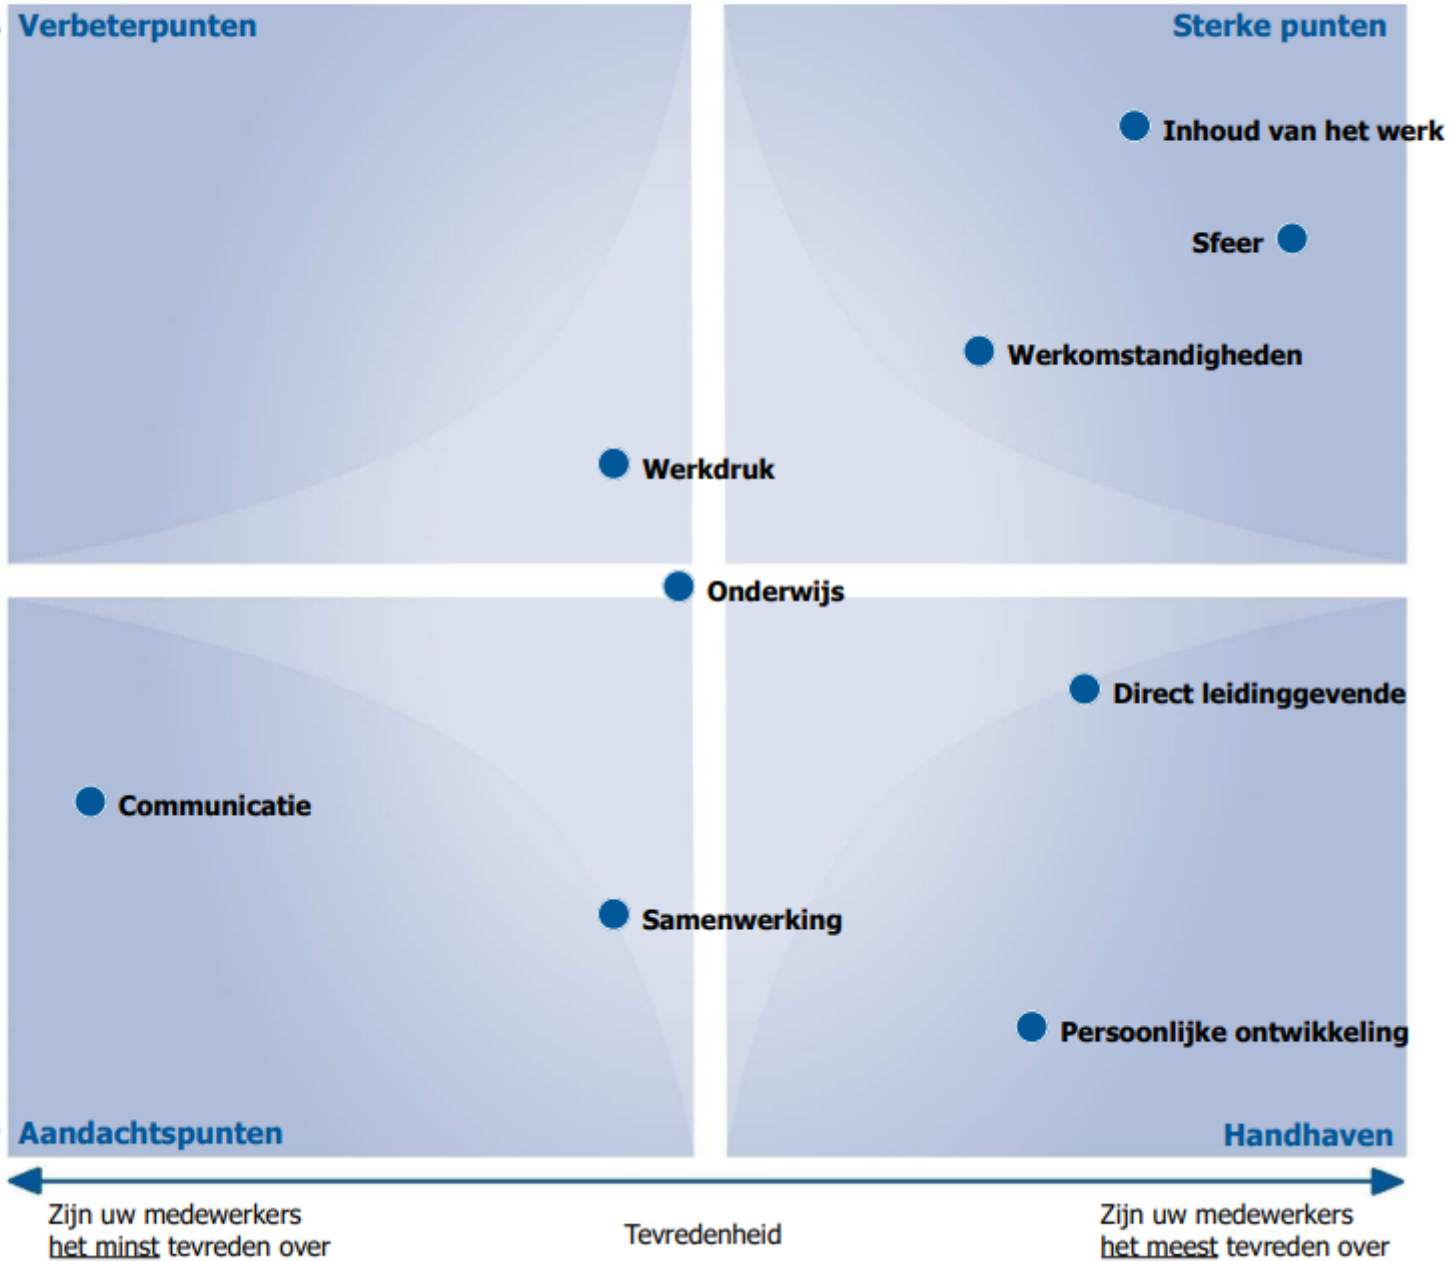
Verbeterpunten

Sterke punten

Inhoud van het werk

Sfeer

Werkomstandigheden

Werkdruk

Onderwijs

Direct leidinggevende

Communicatie

Samenwerking

Persoonlijke ontwikkeling

Aandachtspunten

Handhaven

Zijn uw medewerkers het minst tevreden over

Tevredenheid

Zijn uw medewerkers het meest tevreden over